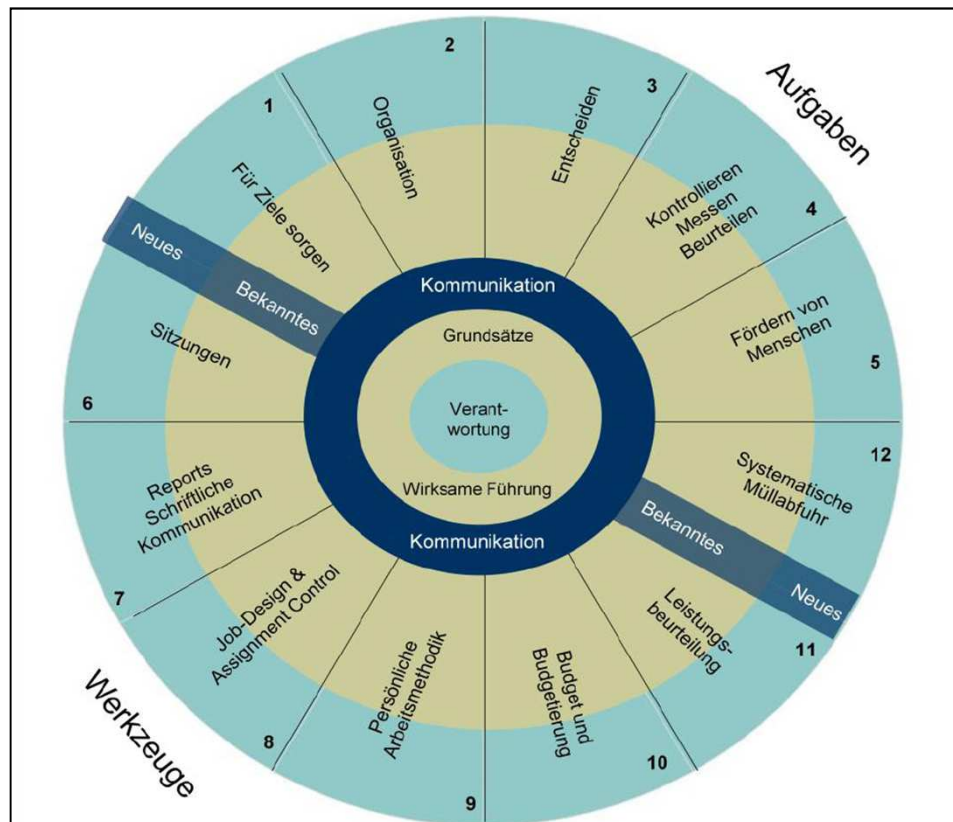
Aufgaben

1
Für Ziele sorgen

2
Organisation

3
Entscheiden

4
Kontrollieren
Messen
Beurteilen

5
Fördern von Menschen

Neues
Bekanntes

Kommunikation
Grundsätze
Verantwortung
Wirksame Führung
Kommunikation

6
Sitzungen

7
Reports
Schriftliche Kommunikation

8
Job-Design & Assignment Control

9
Persönliche Arbeitsmethodik

10
Budget und Budgetierung

11
Leistungsbeurteilung

12
Systematische Müllabfuhr

Bekanntes
Neues

Werkzeuge